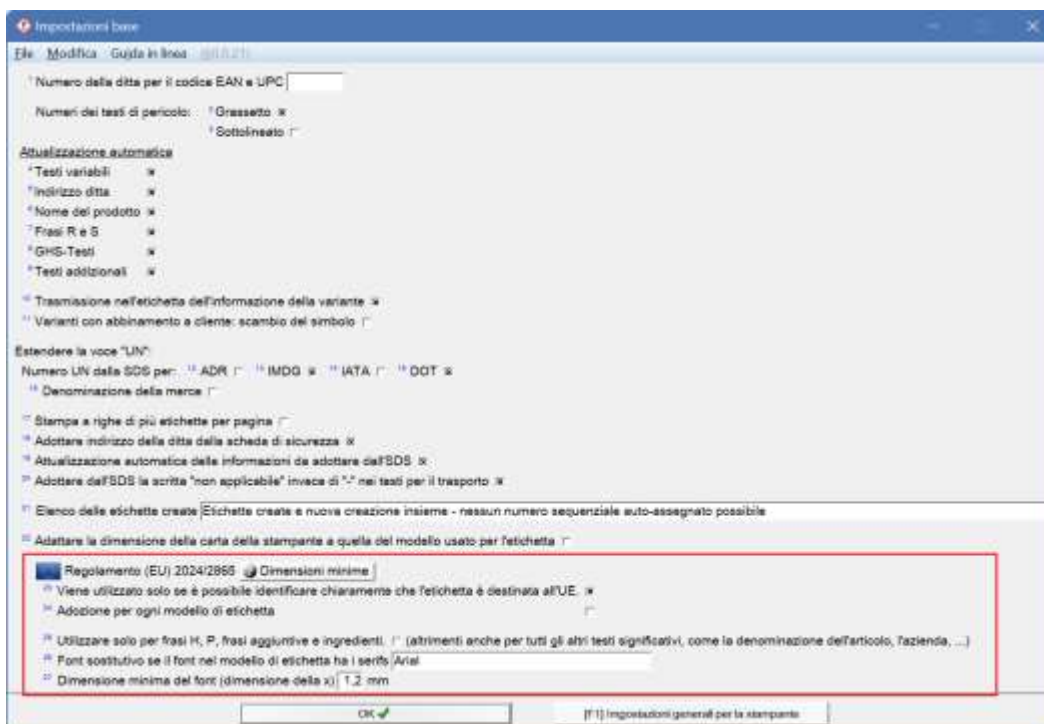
Impostazioni base

File Modifica Guida in linea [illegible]

¹ Numero della ditta per il codice EAN e UPC

Numeri dei testi di pericolo: ² Grassetto ☒
³ Sottolineato ☐

Attualizzazione automatica
⁴ Testi variabili ☒
⁵ Indirizzo ditta ☒
⁶ Nome del prodotto ☒
⁷ Frasi R e S ☒
⁸ GHS-Testi ☒
⁹ Testi addizionali ☒

¹⁰ Trasmissione nell'etichetta dell'informazione della variante ☒
¹¹ Varianti con abbinamento a cliente: scambio del simbolo ☐

Estendere la voce "UN":
Numero UN dalla SDS per: ¹² ADR ☐ ¹³ IMDG ☒ ¹⁴ IATA ☐ ¹⁵ DOT ☒
¹⁶ Denominazione della merce ☐

¹⁷ Stampa a righe di più etichette per pagina ☐
¹⁸ Adottare indirizzo della ditta dalla scheda di sicurezza ☒
¹⁹ Attualizzazione automatica delle informazioni da adottare dall'SDS ☒
²⁰ Adottare dall'SDS la scritta "non applicabile" invece di "-" nei testi per il trasporto ☒

²¹ Elenco delle etichette create Etichette create e nuova creazione insieme - nessun numero sequenziale auto-assegnato possibile

²² Adattare la dimensione della carta della stampante a quella del modello usato per l'etichetta ☐

Regolamento (EU) 2024/2865 Dimensioni minime
²³ Viene utilizzato solo se è possibile identificare chiaramente che l'etichetta è destinata all'UE. ☒
²⁴ Adozione per ogni modello di etichetta ☐

²⁵ Utilizzare solo per frasi H, P, frasi aggiuntive e ingredienti. ☐ (altrimenti anche per tutti gli altri testi significativi, come la denominazione dell'articolo, l'azienda, ...)
²⁶ Font sostitutivo se il font nel modello di etichetta ha i serifs Arial
²⁷ Dimensione minima del font (dimensione della x) 1,2 mm

OK ✔ [F1] Impostazioni generali per la stampante